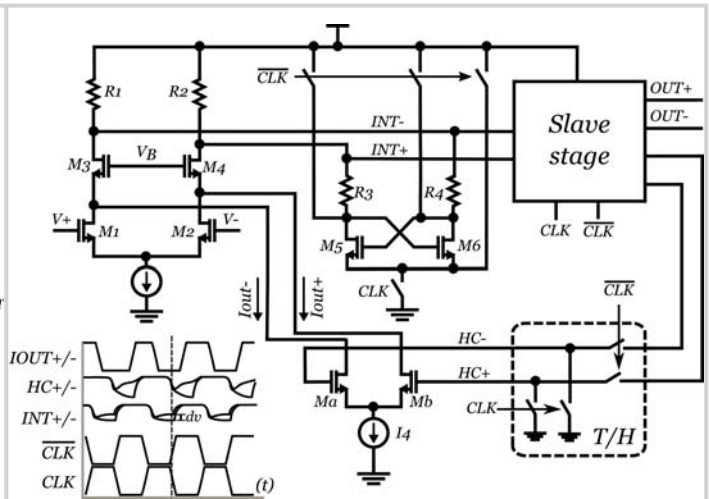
$\overline{CLK}$

OUT+

OUT-

R1

R2

INT-

Slave stage

INT+

M3

$V_B$

M4

R3

R4

V+

M1

M2

V-

M5

M6

CLK

$\overline{CLK}$

CLK

Iout-

Iout+

$\overline{CLK}$

IOUT+/-

HC-

HC+/-

HC+

INT+/-

xdv

Ma

Mb

CLK

$\overline{CLK}$

I4

T/H

CLK

(t)